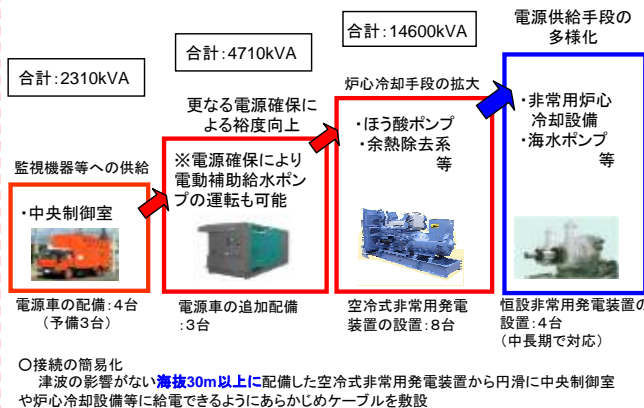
合計:2310kVA

合計:4710kVA

合計:14600kVA

電源供給手段の多様化

監視機器等への供給

更なる電源確保による裕度向上

炉心冷却手段の拡大

・中央制御室

※電源確保により電動補助給水ポンプの運転も可能

・ほう酸ポンプ
・余熱除去系
等

・非常用炉心冷却設備
・海水ポンプ
等

電源車の配備:4台
(予備3台)

電源車の追加配備
:3台

空冷式非常用発電装置の設置:8台

恒設非常用発電装置の設置:4台
(中長期で対応)

○接続の簡易化
津波の影響がない海抜30m以上に配備した空冷式非常用発電装置から円滑に中央制御室や炉心冷却設備等に給電できるようにあらかじめケーブルを敷設